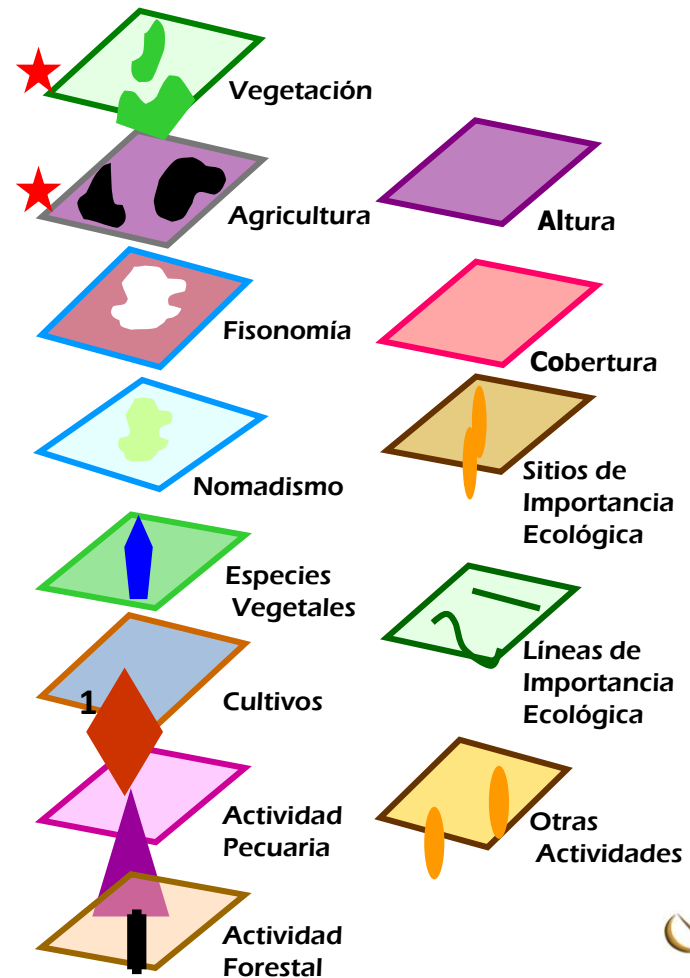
Vegetación

Agricultura

Altura

Fisonomía

Cobertura

Nomadismo

Sitios de Importancia Ecológica

Especies Vegetales

Líneas de Importancia Ecológica

1

Cultivos

Actividad Pecuaria

Otras Actividades

Actividad Forestal